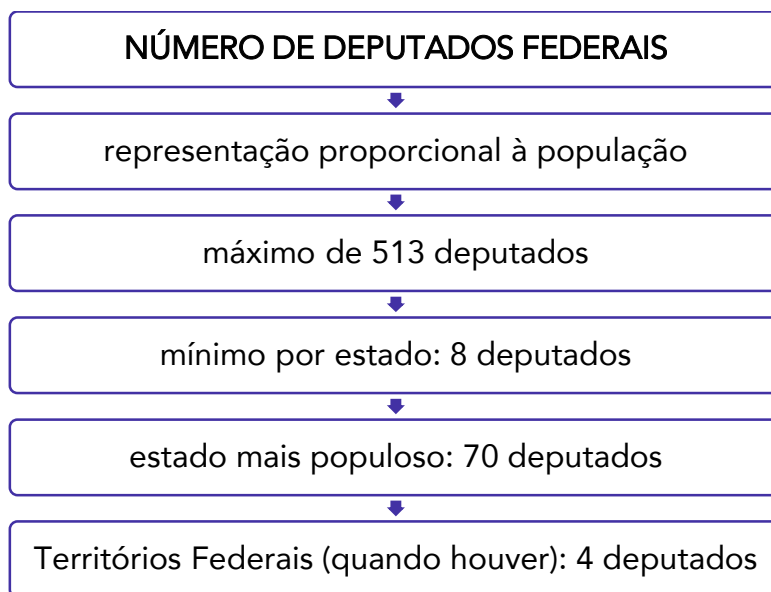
NÚMERO DE DEPUTADOS FEDERAIS

representação proporcional à população

máximo de 513 deputados

mínimo por estado: 8 deputados

estado mais populoso: 70 deputados

Territórios Federais (quando houver): 4 deputados